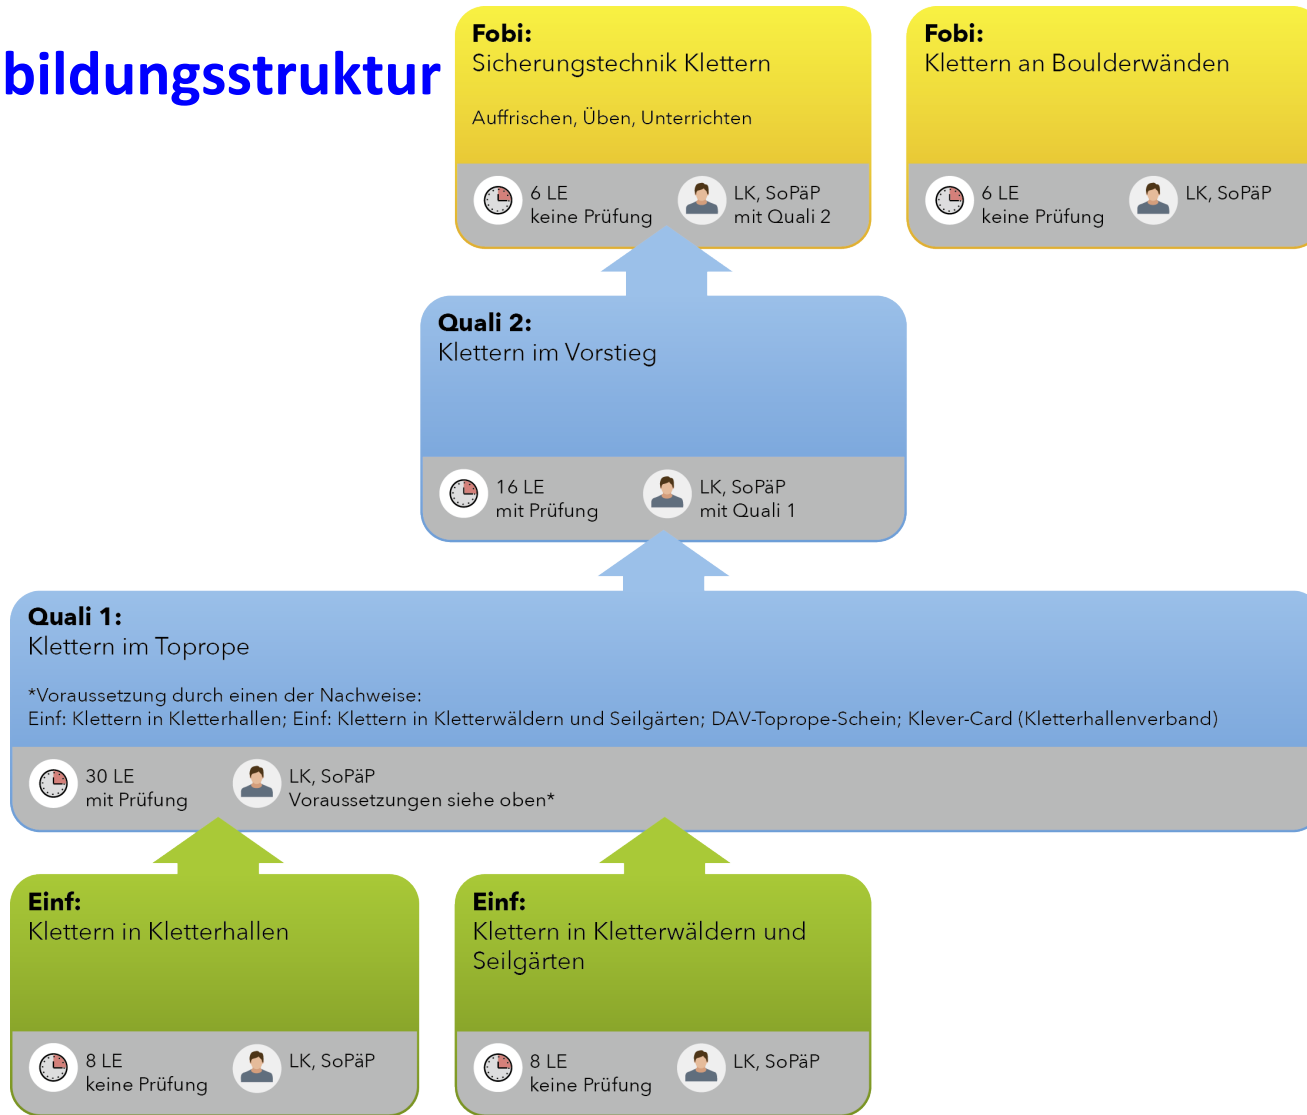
bildungsstruktur

Fobi:
Sicherungstechnik Klettern

Auffrischen, Üben, Unterrichten

6 LE
keine Prüfung

LK, SoPäP
mit Quali 2

Fobi:
Klettern an Boulderwänden

6 LE
keine Prüfung

LK, SoPäP

Quali 2:
Klettern im Vorstieg

16 LE
mit Prüfung

LK, SoPäP
mit Quali 1

Quali 1:
Klettern im Toprope

*Voraussetzung durch einen der Nachweise:
Einf: Klettern in Kletterhallen; Einf: Klettern in Kletterwäldern und Seilgärten; DAV-Toprope-Schein; Klever-Card (Kletterhallenverband)

30 LE
mit Prüfung

LK, SoPäP
Voraussetzungen siehe oben*

Einf:
Klettern in Kletterhallen

8 LE
keine Prüfung

LK, SoPäP

Einf:
Klettern in Kletterwäldern und Seilgärten

8 LE
keine Prüfung

LK, SoPäP